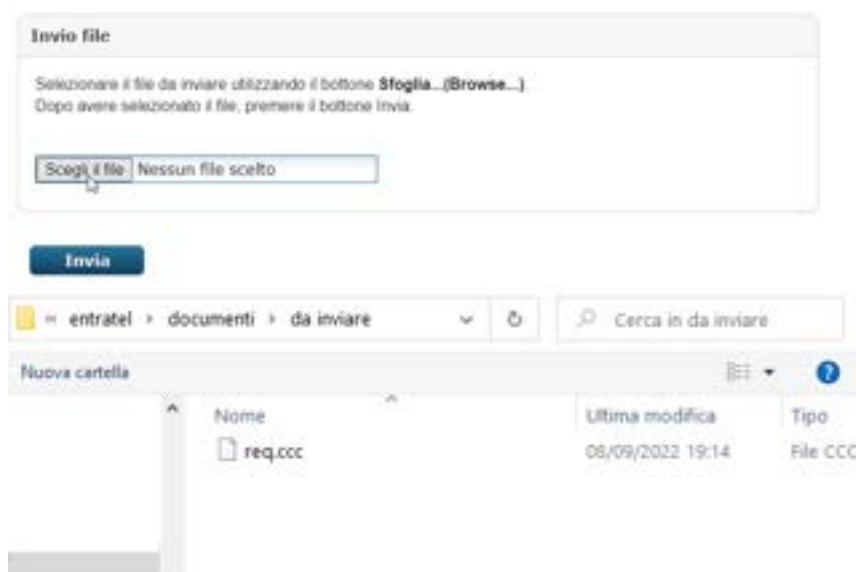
Invio file

Selezionare il file da inviare utilizzando il bottone **Sfoglia...(Browse...)**
Dopo avere selezionato il file, premere il bottone Invia.

Scegli il file Nessun file scelto

Invia

« entratel › documenti › da inviare

Cerca in da inviare

Nuova cartella

| Nome | Ultima modifica | Tipo |
|---|---|---|
| req.ccc | 08/09/2022 19:14 | File CCC |